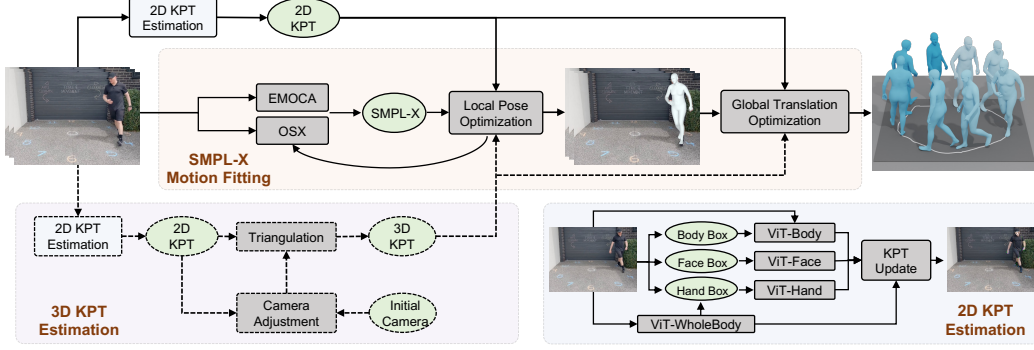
2D KPT Estimation

2D KPT

EMOCA

OSX

SMPL-X

Local Pose Optimization

Global Translation Optimization

SMPL-X Motion Fitting

2D KPT Estimation

2D KPT

Triangulation

3D KPT

Camera Adjustment

Initial Camera

3D KPT Estimation

Body Box

ViT-Body

Face Box

ViT-Face

Hand Box

ViT-Hand

KPT Update

ViT-WholeBody

2D KPT Estimation